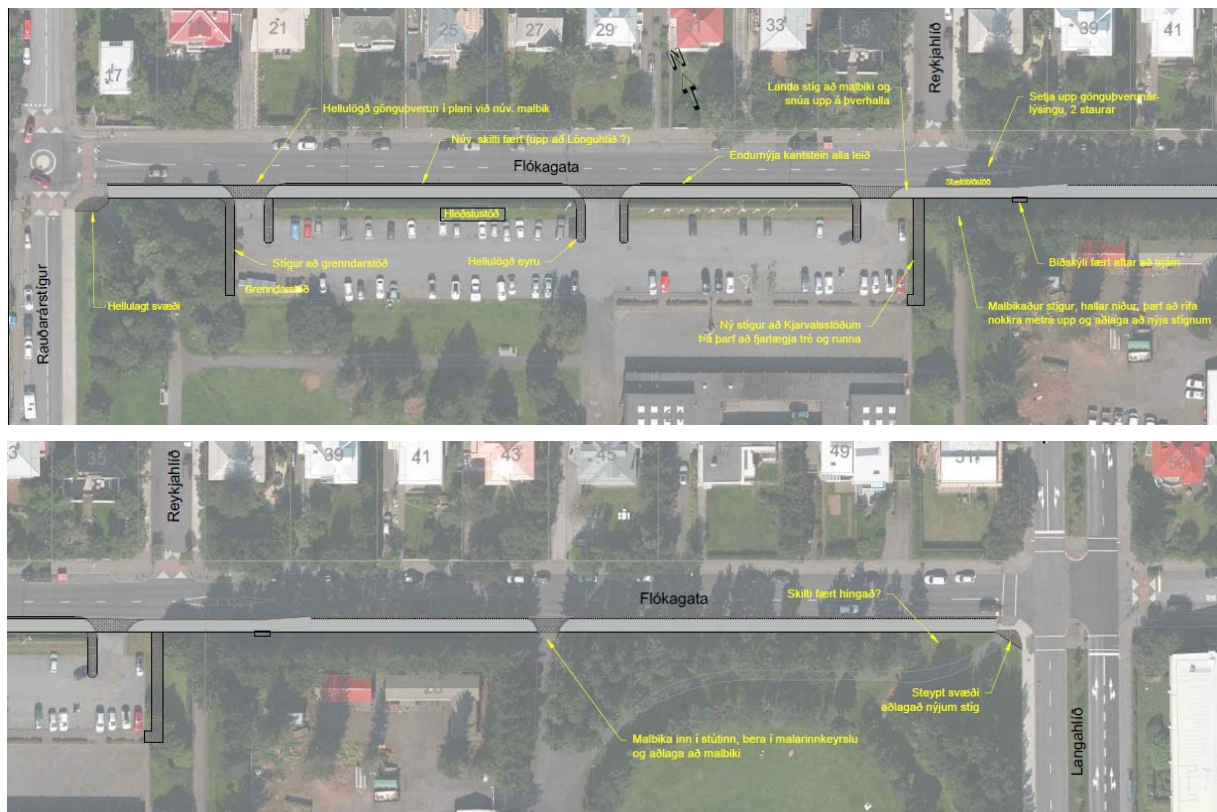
21
23
25
27
29
31
33
35
37
39
41
17

Reykjahlíð

Hellulögð gönguþverun í plani við núv. malbik

Núv. skilti fært (upp að Lönguhlíð ?)

Landa stíg að malbiki og snúa upp á þverhalla

Setja upp gönguþverunarlýsingu, 2 staurar

Flókagata

Endurnýja kantstein alla leið

Stæðbiðstöð

Hleðslustöð

Biðskýli fært aftar að trjám

Stígur að grenndarstöð

Grenndarstöð

Hellulögð eyru

Hellulagt svæði

Rauðarárstígur

Malbikaður stígur, hallar niður, þarf að rífa nokkra metra upp og aðlaga að nýja stígnum

Ný stígur að Kjarvalsstöðum
Þá þarf að fjarlægja tré og runna

35
Reykjahlíð
39
41
43
45
47
49
51
53

Flókagata

Skilti fært hingað?

Steypt svæði aðlagað nýjum stíg

Langahlíð

Malbika inn í stútinn, bera í malarinnkeyrslu og aðlaga að malbiki